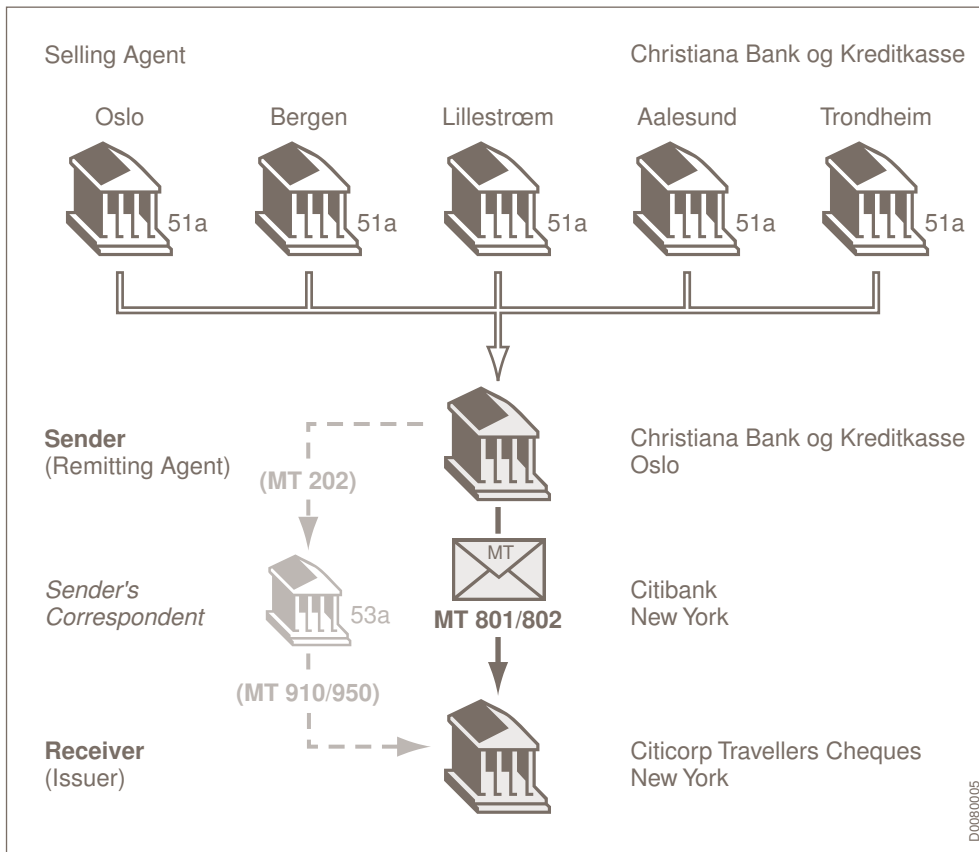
Selling Agent

Christiana Bank og Kreditkasse

Oslo

Bergen

Lillestrøm

Aalesund

Trondheim

51a

51a

51a

51a

51a

**Sender**
(Remitting Agent)

Christiana Bank og Kreditkasse
Oslo

(MT 202)

MT

*Sender's Correspondent*

53a

MT 801/802

Citibank
New York

(MT 910/950)

**Receiver**
(Issuer)

Citicorp Travellers Cheques
New York

D0080005